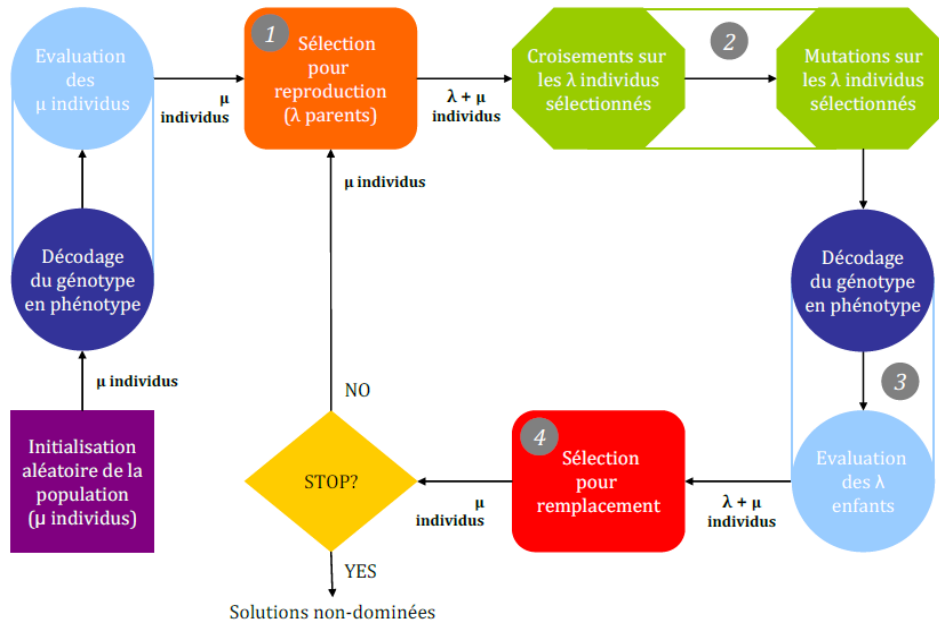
Evaluation des μ individus

μ individus

1

Sélection pour reproduction (λ parents)

λ + μ individus

Croisements sur les λ individus sélectionnés

2

Mutations sur les λ individus sélectionnés

μ individus

Décodage du génotype en phénotype

μ individus

Initialisation aléatoire de la population (μ individus)

NO

STOP?

YES

Solutions non-dominées

μ individus

4

Sélection pour remplacement

λ + μ individus

Décodage du génotype en phénotype

3

Evaluation des λ enfants